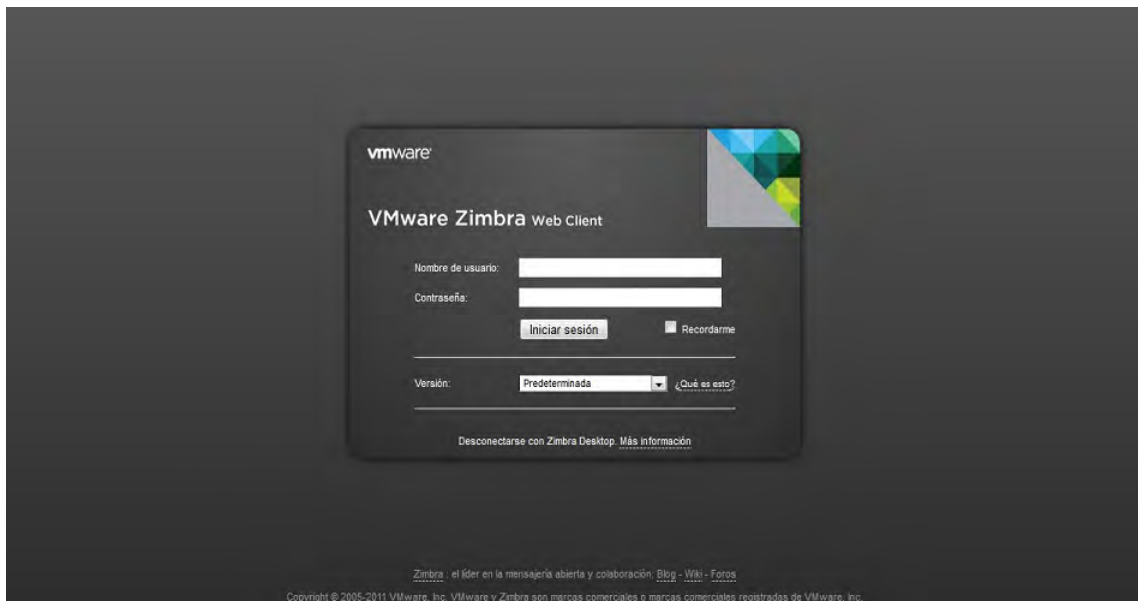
vmware

VMware Zimbra Web Client

Nombre de usuario:

Contraseña:

Iniciar sesión

Recordarme

Versión: Predeterminada ¿Qué es esto?

Desconectarse con Zimbra Desktop. Más información

Zimbra : el líder en la mensajería abierta y colaboración: Blog - Wiki - Foros

Copyright © 2005-2011 VMware, Inc. VMware y Zimbra son marcas comerciales o marcas comerciales registradas de VMware, Inc.